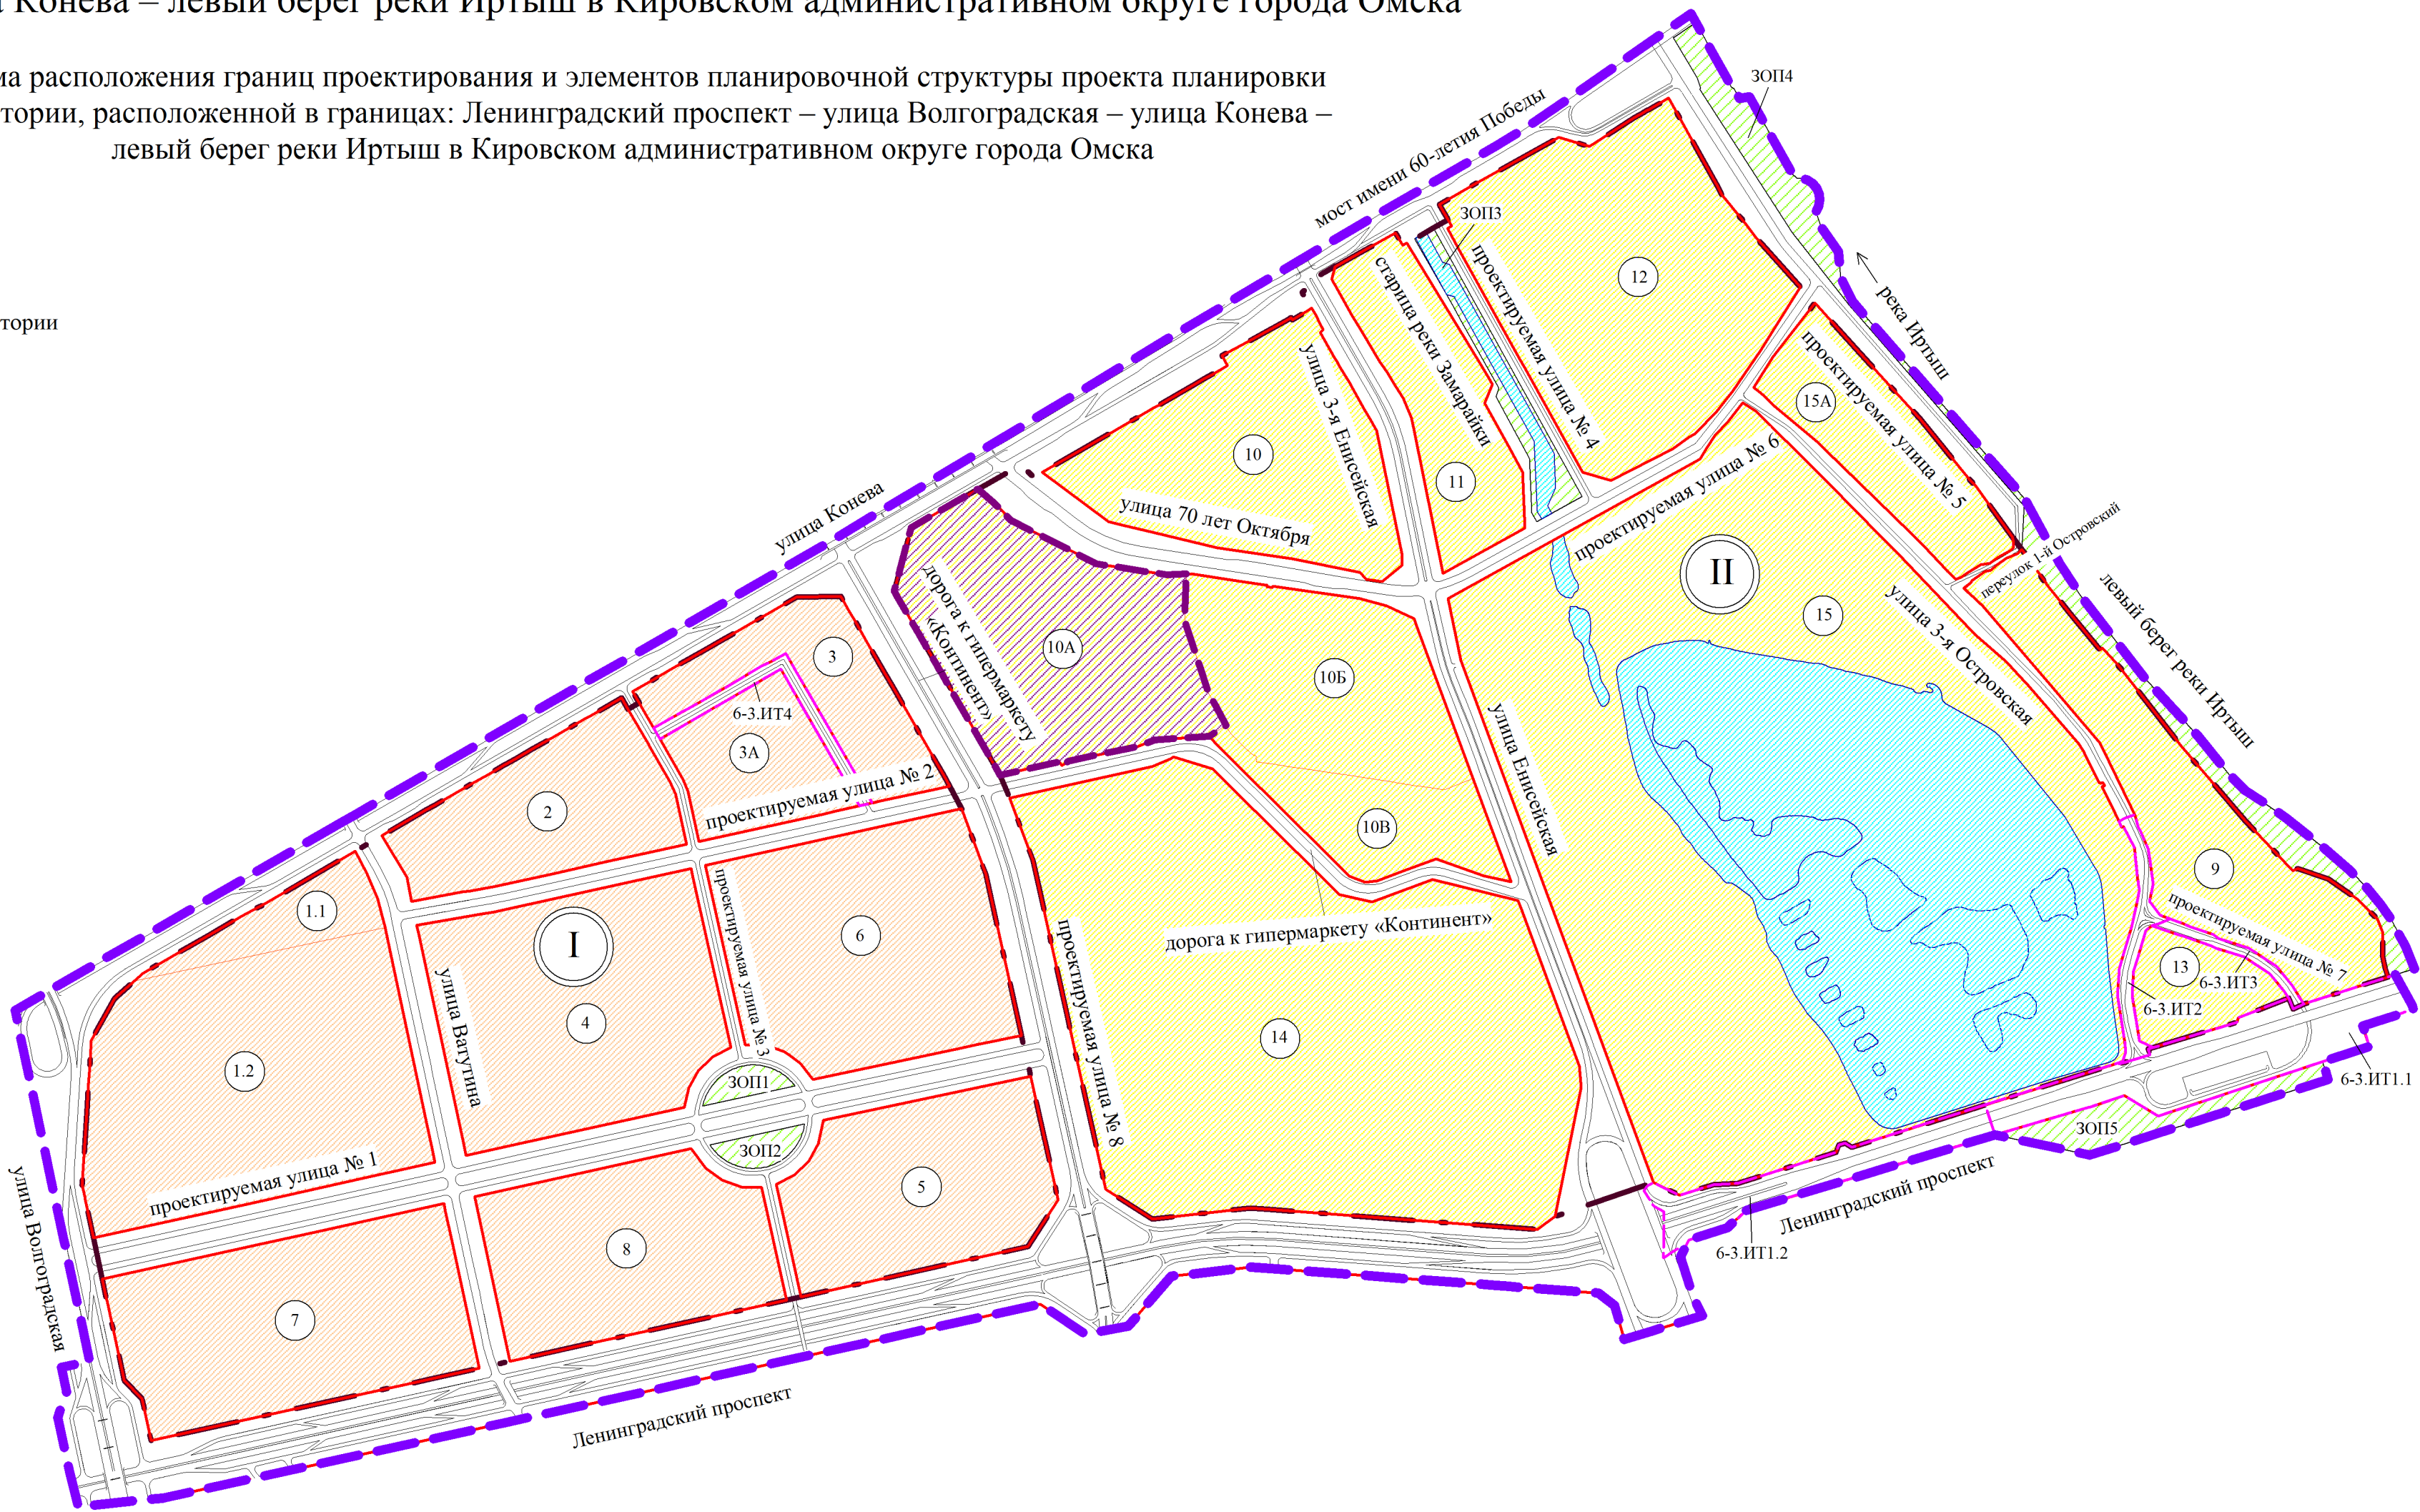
Конева – левый берег реки Иртыш в Кировском административном округе города Омска

ма расположения границ проектирования и элементов планировочной структуры проекта планировки тории, расположенной в границах: Ленинградский проспект – улица Волгоградская – улица Конева – левый берег реки Иртыш в Кировском административном округе города Омска

тории

мост имени 60-летия Победы
ЗОП4
ЗОП3
река Иртыш
12
проектируемая улица № 4
старица реки Замарайки
улица 3-я Енисейская
10
11
15А
проектируемая улица № 5
улица 70 лет Октября
проектируемая улица № 6
улица Конева
II
переулок 1-й Островский
левый берег реки Иртыш
15
улица 3-я Островская
дорога к гипермаркету «Континент»
10А
10Б
3
6-3.ИТ4
3А
улица Енисейская
проектируемая улица № 2
2
10В
9
1.1
проектируемая улица № 3
6
I
дорога к гипермаркету «Континент»
проектируемая улица № 7
13
6-3.ИТ3
6-3.ИТ2
улица Ватутина
4
проектируемая улица № 8
14
1.2
ЗОП1
6-3.ИТ1.1
ЗОП2
ЗОП5
проектируемая улица № 1
5
Ленинградский проспект
улица Волгоградская
8
6-3.ИТ1.2
7
Ленинградский проспект